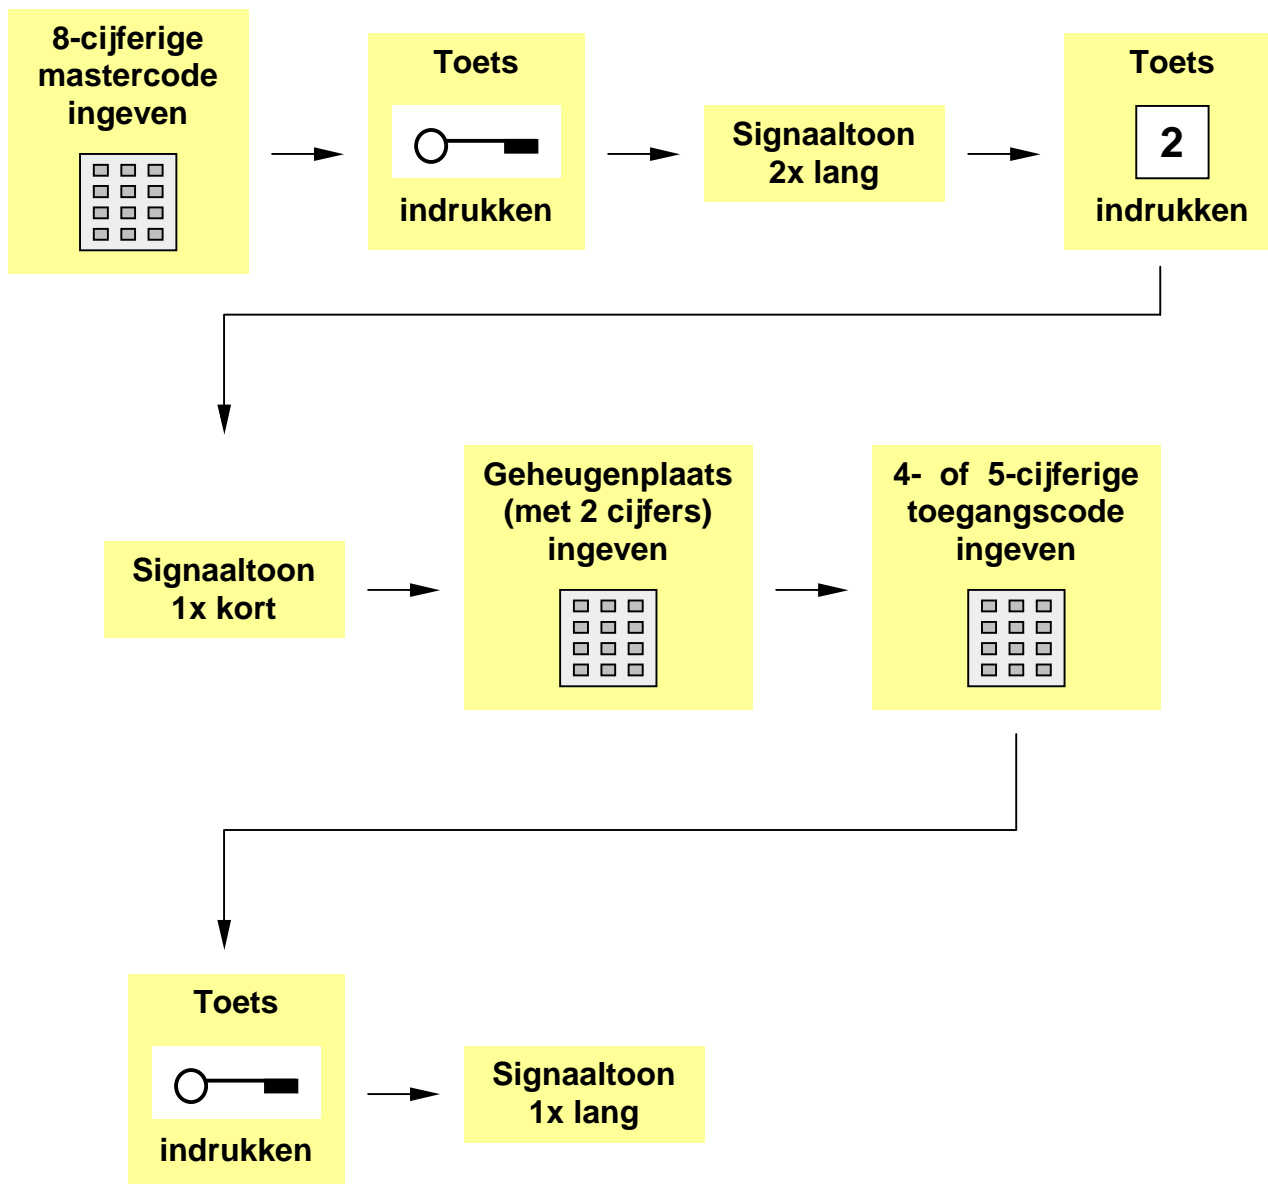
8-cijferige mastercode ingeven

Toets

indrukken

Signaaltoon 2x lang

Toets

2

indrukken

Signaaltoon 1x kort

Geheugenplaats (met 2 cijfers) ingeven

4- of 5-cijferige toegangscode ingeven

Toets

indrukken

Signaaltoon 1x lang